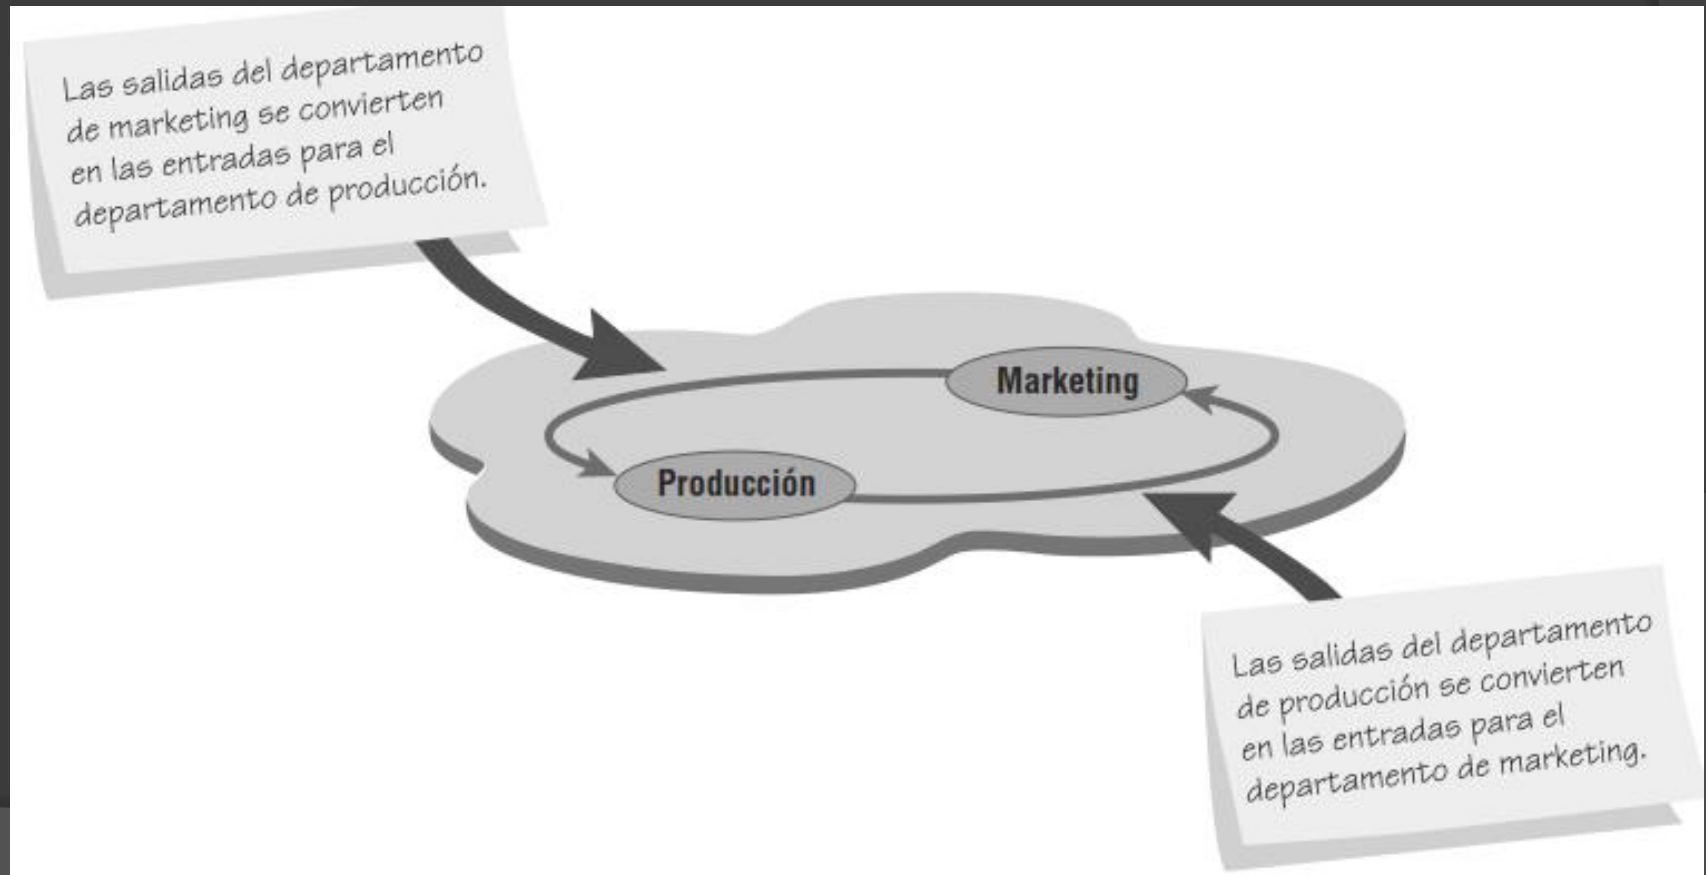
Las salidas del departamento de marketing se convierten en las entradas para el departamento de producción.

Marketing

Producción

Las salidas del departamento de producción se convierten en las entradas para el departamento de marketing.